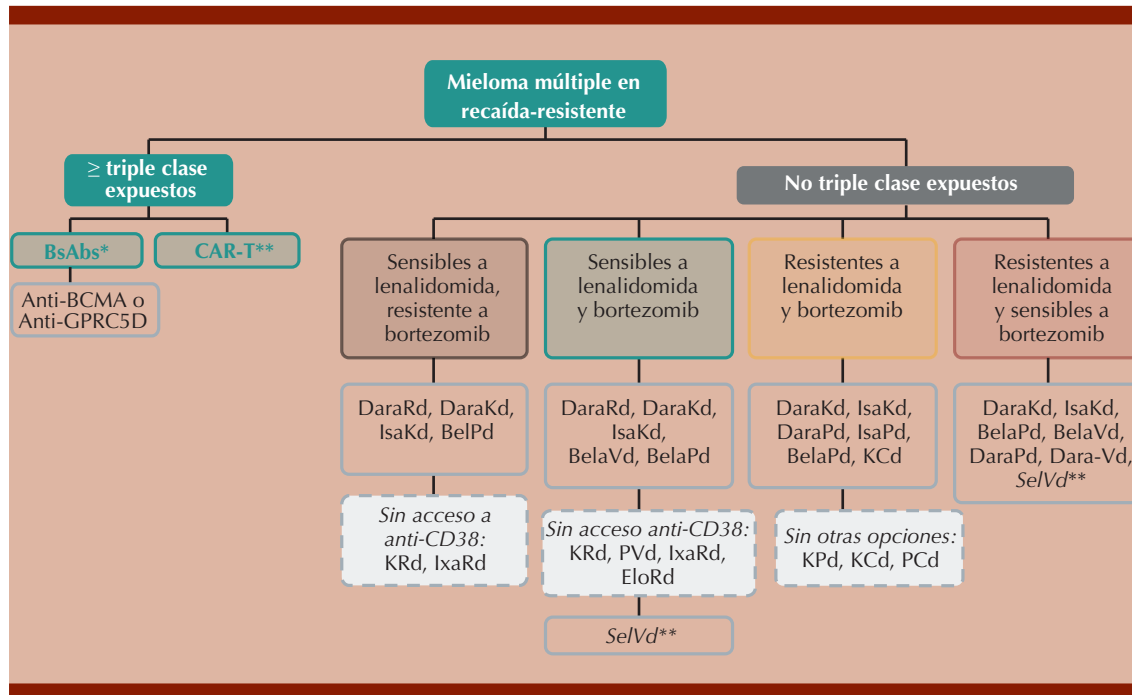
Mieloma múltiple en recaída-resistente

≥ triple clase expuestos

BsAbs*

Anti-BCMA o Anti-GPRC5D

CAR-T**

No triple clase expuestos

Sensibles a lenalidomida, resistente a bortezomib

DaraRd, DaraKd, IsaKd, BelPd

*Sin acceso a anti-CD38:* KRd, IxaRd

Sensibles a lenalidomida y bortezomib

DaraRd, DaraKd, IsaKd, BelaVd, BelaPd

*Sin acceso anti-CD38:* KRd, PVd, IxaRd, EloRd

*SelVd***

Resistentes a lenalidomida y bortezomib

DaraKd, IsaKd, DaraPd, IsaPd, BelaPd, KCd

*Sin otras opciones:* KPd, KCd, PCd

Resistentes a lenalidomida y sensibles a bortezomib

DaraKd, IsaKd, BelaPd, BelaVd, DaraPd, Dara-Vd, *SelVd***